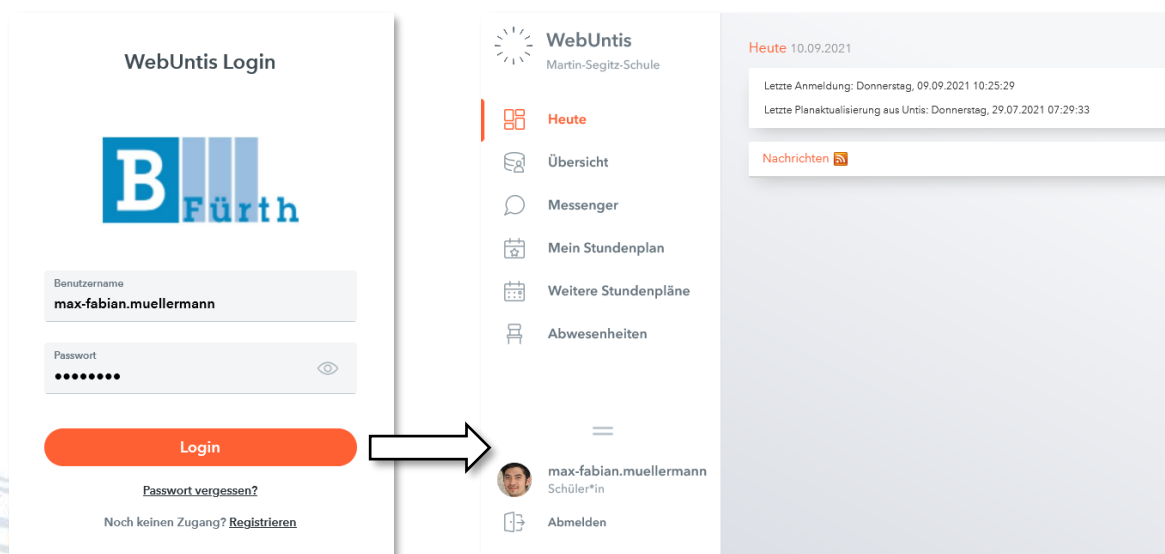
WebUntis Login

B Fürth

Benutzername
max-fabian.muellermann

Passwort
••••••••

Login

Passwort vergessen?

Noch keinen Zugang? Registrieren

WebUntis
Martin-Segitz-Schule

Heute

Übersicht

Messenger

Mein Stundenplan

Weitere Stundenpläne

Abwesenheiten

max-fabian.muellermann
Schüler*in

Abmelden

Heute 10.09.2021

Letzte Anmeldung: Donnerstag, 09.09.2021 10:25:29

Letzte Planaktualisierung aus Untis: Donnerstag, 29.07.2021 07:29:33

Nachrichten